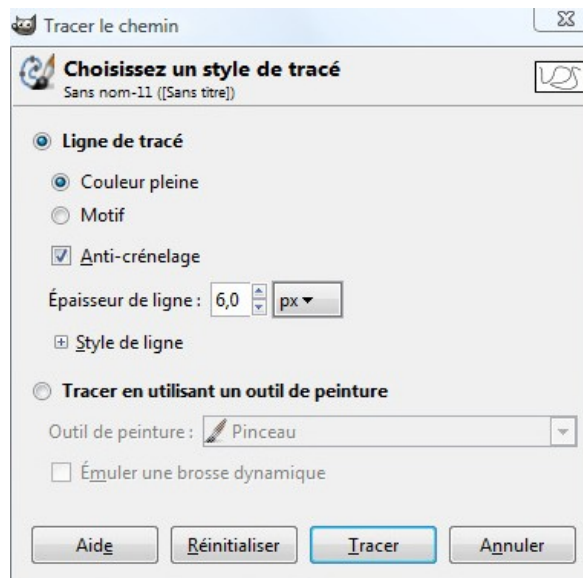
Tracer le chemin

Choisissez un style de tracé
Sans nom-11 ([Sans titre])

Ligne de tracé

Couleur pleine

Motif

Anti-crénelage

Épaisseur de ligne : 6,0 px

Style de ligne

Tracer en utilisant un outil de peinture

Outil de peinture : Pinceau

Émuler une brosse dynamique

Aide | Réinitialiser | Tracer | Annuler